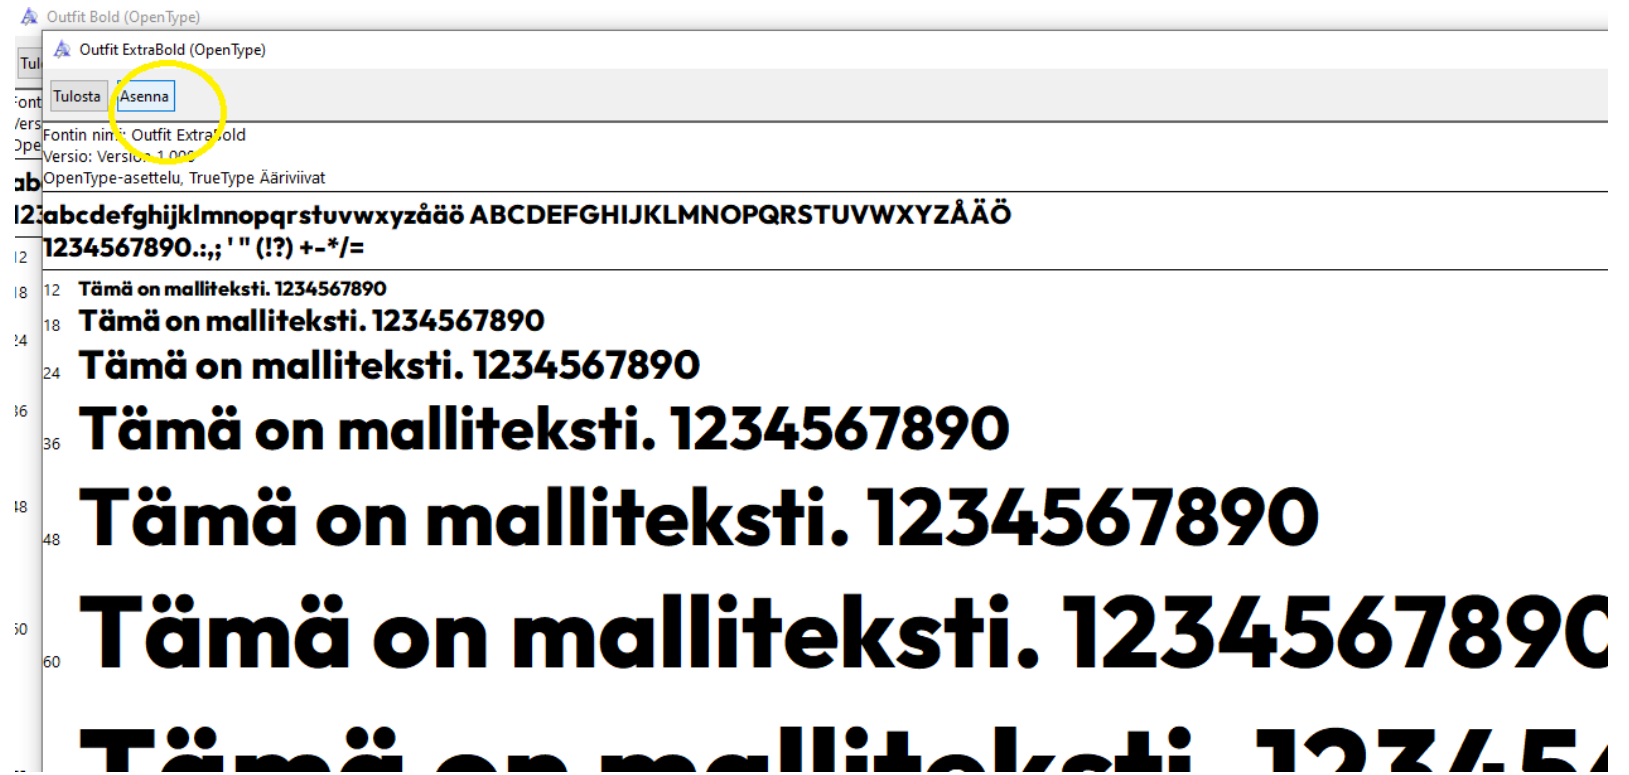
Outfit Bold (OpenType)

Tul
Font
Vers
Ope
ab
123
12
18
24
36
48
60

Outfit ExtraBold (OpenType)

Tulosta Asenna

Fontin nimi: Outfit ExtraBold
Versio: Version 1.000
OpenType-asettelu, TrueType Ääriviivat

abcdefghijklmnopqrstuvwxyzåäö ABCDEFGHIJKLMNOPQRSTUVWXYZÅÄÖ
1234567890.:,; ' " (!?) +-*/=

12 Tämä on malliteksti. 1234567890
18 Tämä on malliteksti. 1234567890
24 Tämä on malliteksti. 1234567890
36 Tämä on malliteksti. 1234567890
48 Tämä on malliteksti. 1234567890
60 Tämä on malliteksti. 123456789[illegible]
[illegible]